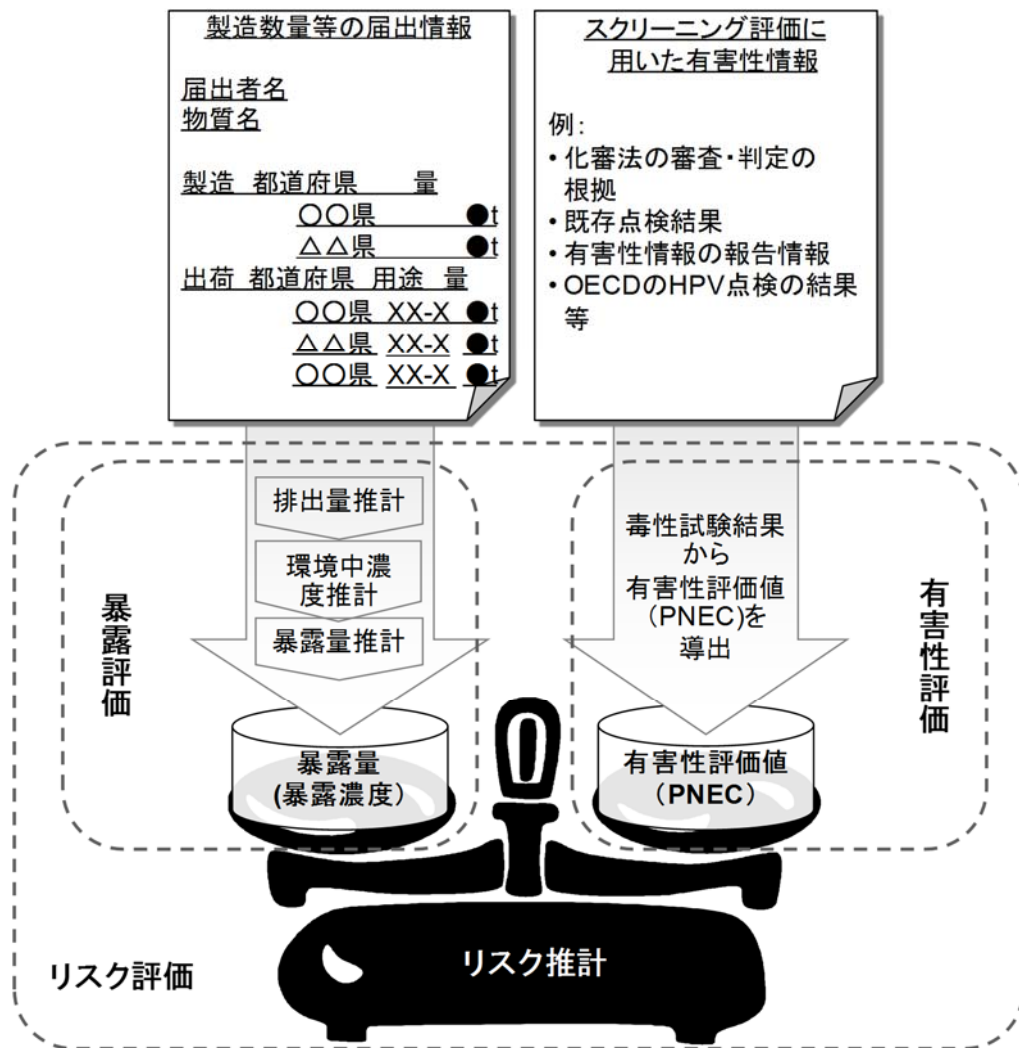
製造数量等の届出情報

届出者名
物質名

製造 都道府県 量
○○県 ●t
△△県 ●t
出荷 都道府県 用途 量
○○県 XX-X ●t
△△県 XX-X ●t
○○県 XX-X ●t

スクリーニング評価に用いた有害性情報

例:
・化審法の審査・判定の根拠
・既存点検結果
・有害性情報の報告情報
・OECDのHPV点検の結果等

排出量推計

環境中濃度推計

暴露量推計

暴露評価

毒性試験結果から有害性評価値(PNEC)を導出

有害性評価

暴露量
(暴露濃度)

有害性評価値
(PNEC)

リスク評価

リスク推計